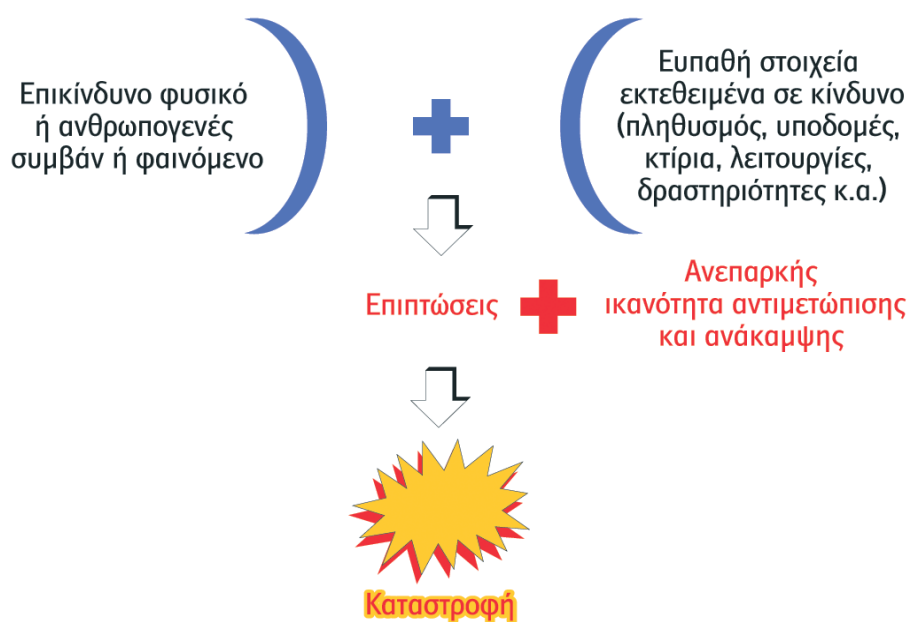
Επικίνδυνο φυσικό ή ανθρωπογενές συμβάν ή φαινόμενο

Ευπαθή στοιχεία εκτεθειμένα σε κίνδυνο (πληθυσμός, υποδομές, κτίρια, λειτουργίες, δραστηριότητες κ.α.)

Επιπτώσεις

Ανεπαρκής ικανότητα αντιμετώπισης και ανάκαμψης

Καταστροφή